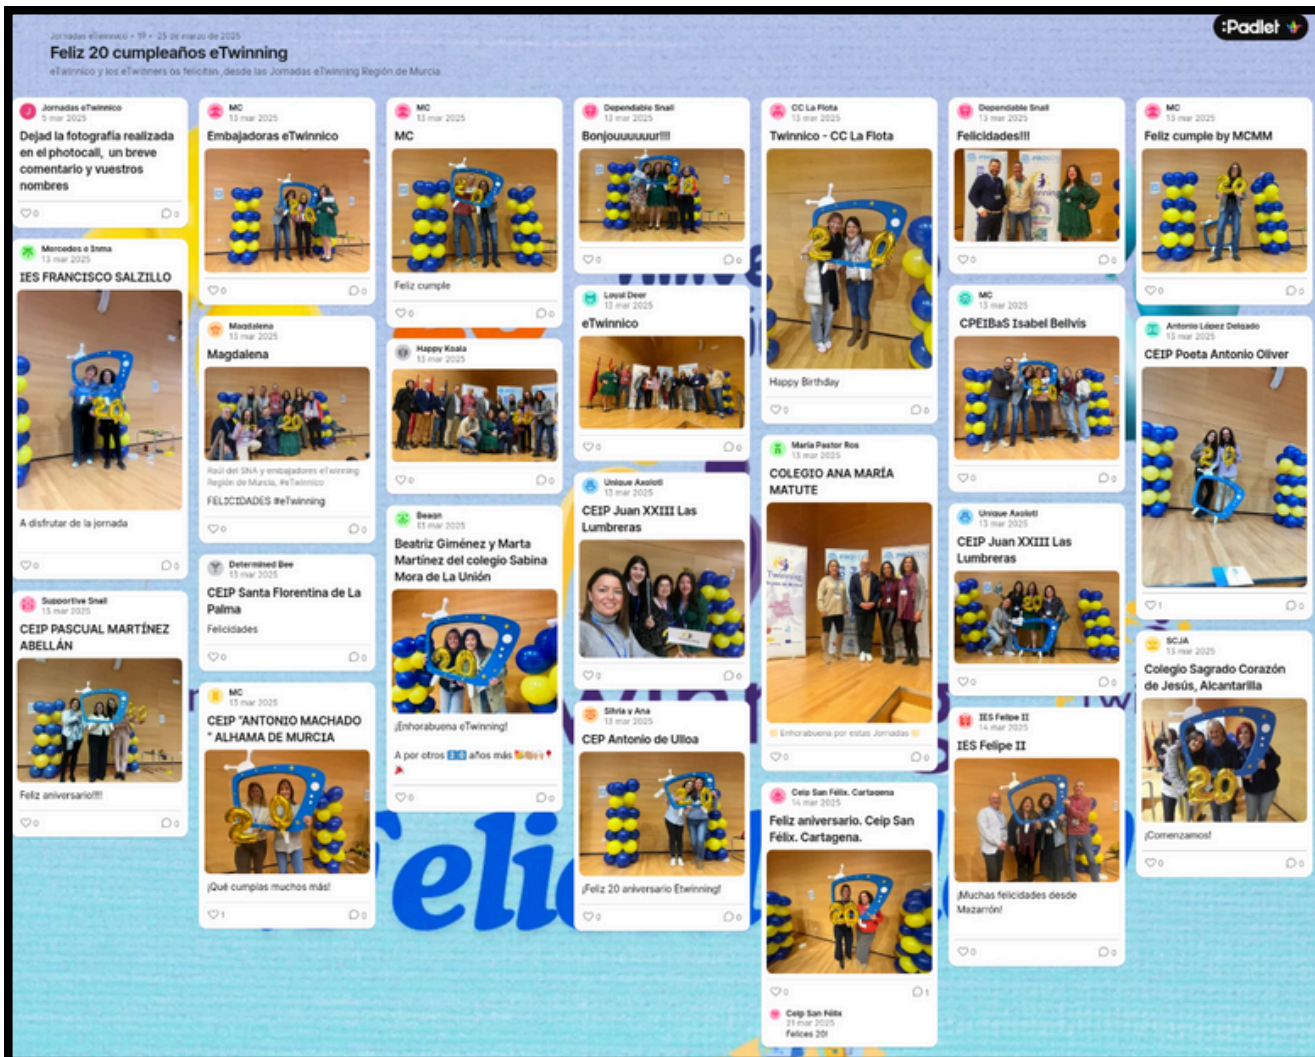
Jornadas eTwinnico • 19 - 25 de marzo de 2025
Feliz 20 cumpleaños eTwinning
eTwinnico y los eTwinners os felicitan desde las Jornadas eTwinning Región de Murcia

:Padlet

Jornadas eTwinnico
5 mar 2025
Dejad la fotografía realizada en el photocall, un breve comentario y vuestros nombres
♡0 ○0

Mercedes e Inma
13 mar 2025
IES FRANCISCO SALZILLO
A disfrutar de la jornada
♡0 ○0

Supportive Snail
13 mar 2025
CEIP PASCUAL MARTÍNEZ ABELLÁN
Feliz aniversario!!!
♡0 ○0

MC
13 mar 2025
Embajadoras eTwinnico
♡0 ○0

Magdalena
13 mar 2025
Magdalena
Raúl del SNA y embajadoras eTwinning Región de Murcia, #eTwinnico
FELICIDADES #eTwinning
♡0 ○0

Determined Bee
13 mar 2025
CEIP Santa Florentina de La Palma
Felicidades
♡0 ○0

MC
13 mar 2025
CEIP "ANTONIO MACHADO " ALHAMA DE MURCIA
¡Qué cumplas muchos más!
♡1 ○0

MC
13 mar 2025
MC
Feliz cumple
♡0 ○0

Happy Koala
13 mar 2025
♡0 ○0

Bean
13 mar 2025
Beatriz Giménez y Marta Martínez del colegio Sabina Mora de La Unión
¡Enhorabuena eTwinning!
A por otros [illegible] años más
♡0 ○0

Dependable Snail
13 mar 2025
Bonjouuuuuuur!!!
♡0 ○0

Loyal Deer
13 mar 2025
eTwinnico
♡0 ○0

Unique Axolotl
13 mar 2025
CEIP Juan XXIII Las Lumbreras
♡0 ○0

Silvia y Ana
13 mar 2025
CEP Antonio de Ulloa
¡Feliz 20 aniversario Etwinning!
♡0 ○0

CC La Flota
13 mar 2025
Twinnico - CC La Flota
Happy Birthday
♡0 ○0

María Pastor Ros
13 mar 2025
COLEGIO ANA MARÍA MATUTE
Enhorabuena por estas Jornadas
♡0 ○0

Ceip San Félix. Cartagena
14 mar 2025
Feliz aniversario. Ceip San Félix. Cartagena.
♡0 ○1

Ceip San Félix
21 mar 2025
Felices 20!

Dependable Snail
13 mar 2025
Felicidades!!!
♡0 ○0

MC
13 mar 2025
CPEIBaS Isabel Bellvis
♡0 ○0

Unique Axolotl
13 mar 2025
CEIP Juan XXIII Las Lumbreras
♡0 ○0

IES Felipe II
14 mar 2025
IES Felipe II
¡Muchas felicidades desde Mazarrón!
♡0 ○0

MC
13 mar 2025
Feliz cumple by MCMM
♡0 ○0

Antonio López Delgado
13 mar 2025
CEIP Poeta Antonio Oliver
♡1 ○0

SCJA
13 mar 2025
Colegio Sagrado Corazón de Jesús, Alcantarilla
¡Comenzamos!
♡0 ○0

Felic